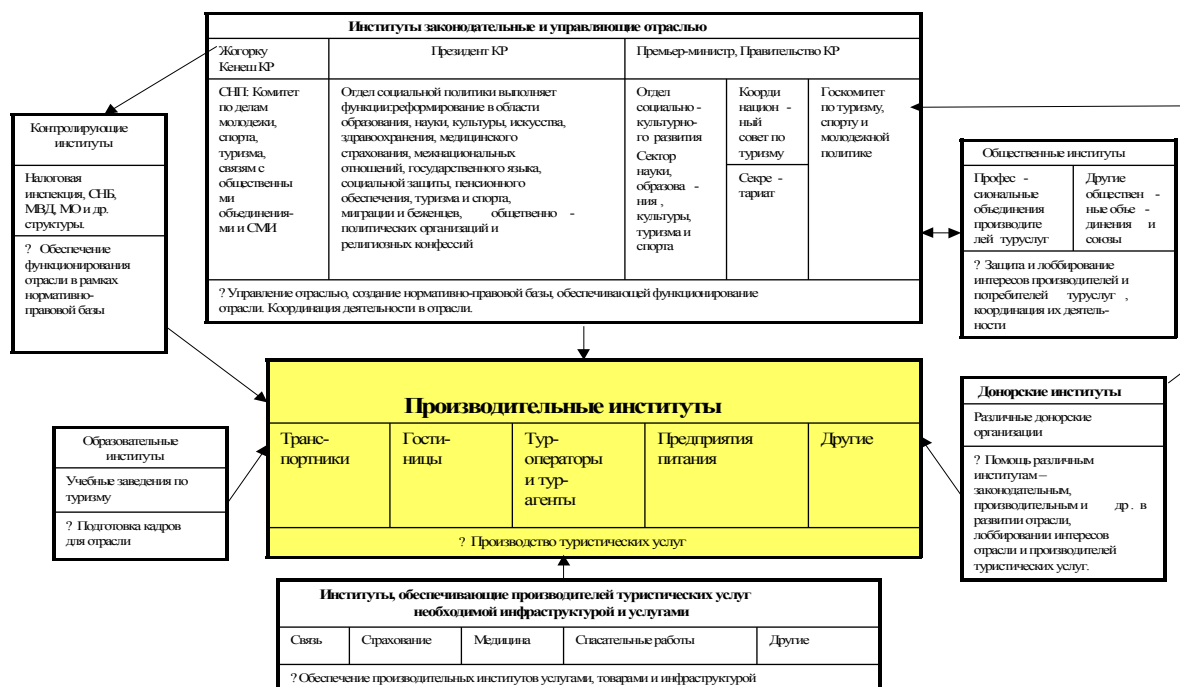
Институты законодательные и управляющие отраслью

| Жогорку Кенеш КР | Президент КР | Премьер-министр, Правительство КР | | |
|---|---|---|---|---|
| СНП: Комитет по делам молодежи, спорта, туризма, связям с общественными объединениями и СМИ | Отдел социальной политики выполняет функции:реформирование в области образования, науки, культуры, искусства, здравоохранения, медицинского страхования, межнациональных отношений, государственного языка, социальной защиты, пенсионного обеспечения, туризма и спорта, миграции и беженцев, общественно - политических организаций и религиозных конфессий | Отдел социально - культурного развития Сектор науки, образования, культуры, туризма и спорта | Координационный совет по туризму Секретариат | Госкомитет по туризму, спорту и молодежной политике |

? Управление отраслью, создание нормативно-правовой базы, обеспечивающей функционирование отрасли. Координация деятельности в отрасли.

Контролирующие институты

Налоговая инспекция, СНБ, МВД, МО и др. структуры.

? Обеспечение функционирования отрасли в рамках нормативно-правовой базы

Общественные институты

| Профессиональные объединения производителей туруслуг | Другие общественные объединения и союзы |
|---|---|

? Защита и лоббирование интересов производителей и потребителей туруслуг , координация их деятельности

Производительные институты

| Транспортники | Гостиницы | Туроператоры и турагенты | Предприятия питания | Другие |
|---|---|---|---|---|

? Производство туристических услуг

Образовательные институты

Учебные заведения по туризму

? Подготовка кадров для отрасли

Донорские институты

Различные донорские организации

? Помощь различным институтам – законодательным, производительным и др. в развитии отрасли, лоббировании интересов отрасли и производителей туристических услуг.

Институты, обеспечивающие производителей туристических услуг необходимой инфраструктурой и услугами

| Связь | Страхование | Медицина | Спасательные работы | Другие |
|---|---|---|---|---|

? Обеспечение производительных институтов услугами, товарами и инфраструктурой